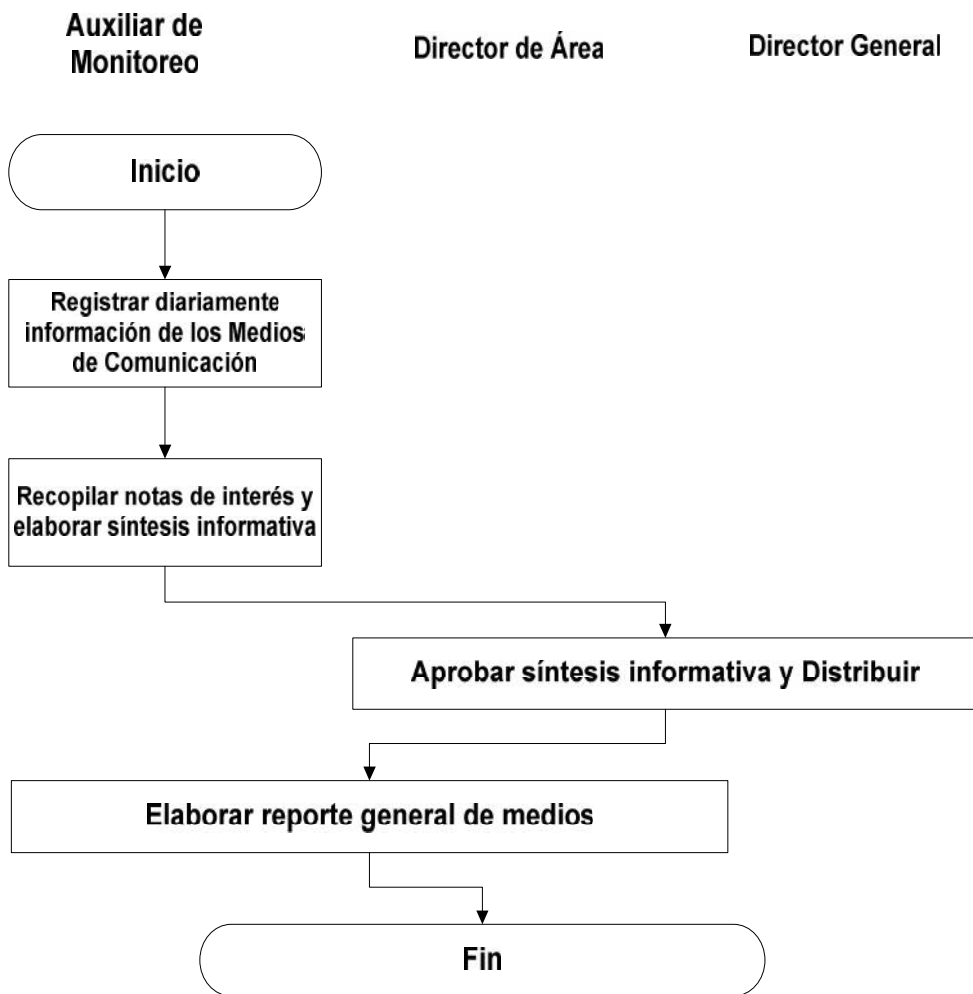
Auxiliar de Monitoreo

Director de Área

Director General

Inicio

Registrar diariamente información de los Medios de Comunicación

Recopilar notas de interés y elaborar síntesis informativa

Aprobar síntesis informativa y Distribuir

Elaborar reporte general de medios

Fin